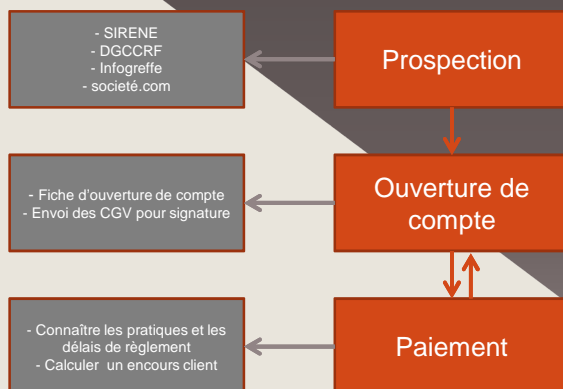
- SIRENE
- DGCCRF
- Infogreffe
- societé.com

Prospection

- Fiche d'ouverture de compte
- Envoi des CGV pour signature

Ouverture de compte

- Connaître les pratiques et les délais de règlement
- Calculer un encours client

Paiement